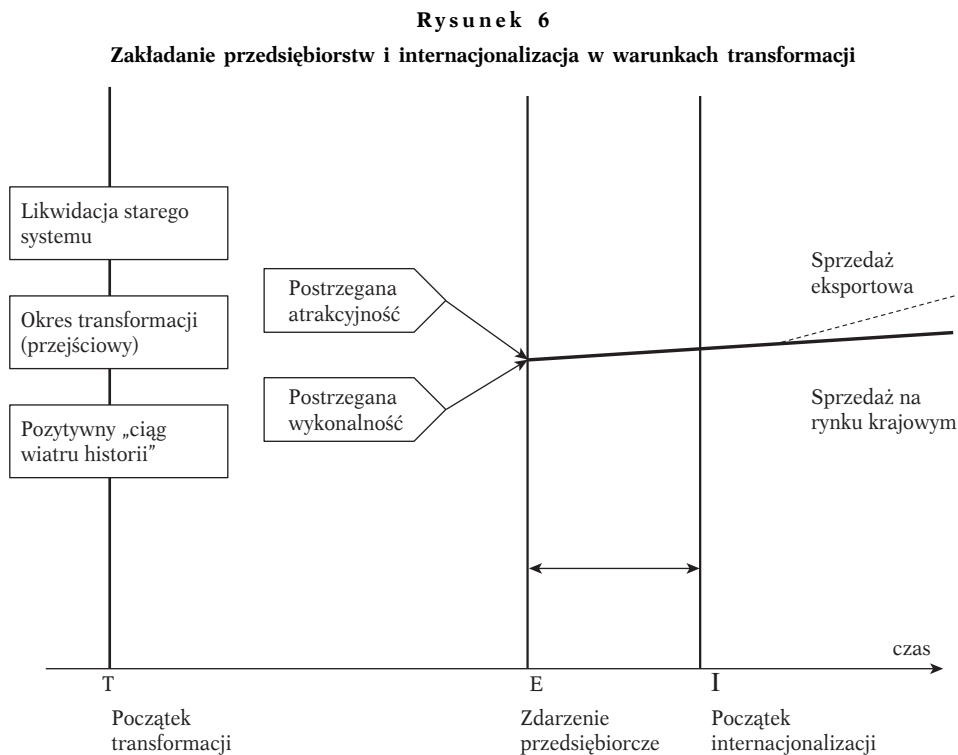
Rysunek 6

Zakładanie przedsiębiorstw i internacjonalizacja w warunkach transformacji

Likwidacja starego systemu

Okres transformacji (przejściowy)

Pozytywny „ciąg wiatru historii"

Postrzegana atrakcyjność

Postrzegana wykonalność

Sprzedaż eksportowa

Sprzedaż na rynku krajowym

czas

T

E

I

Początek transformacji

Zdarzenie przedsiębiorcze

Początek internacjonalizacji